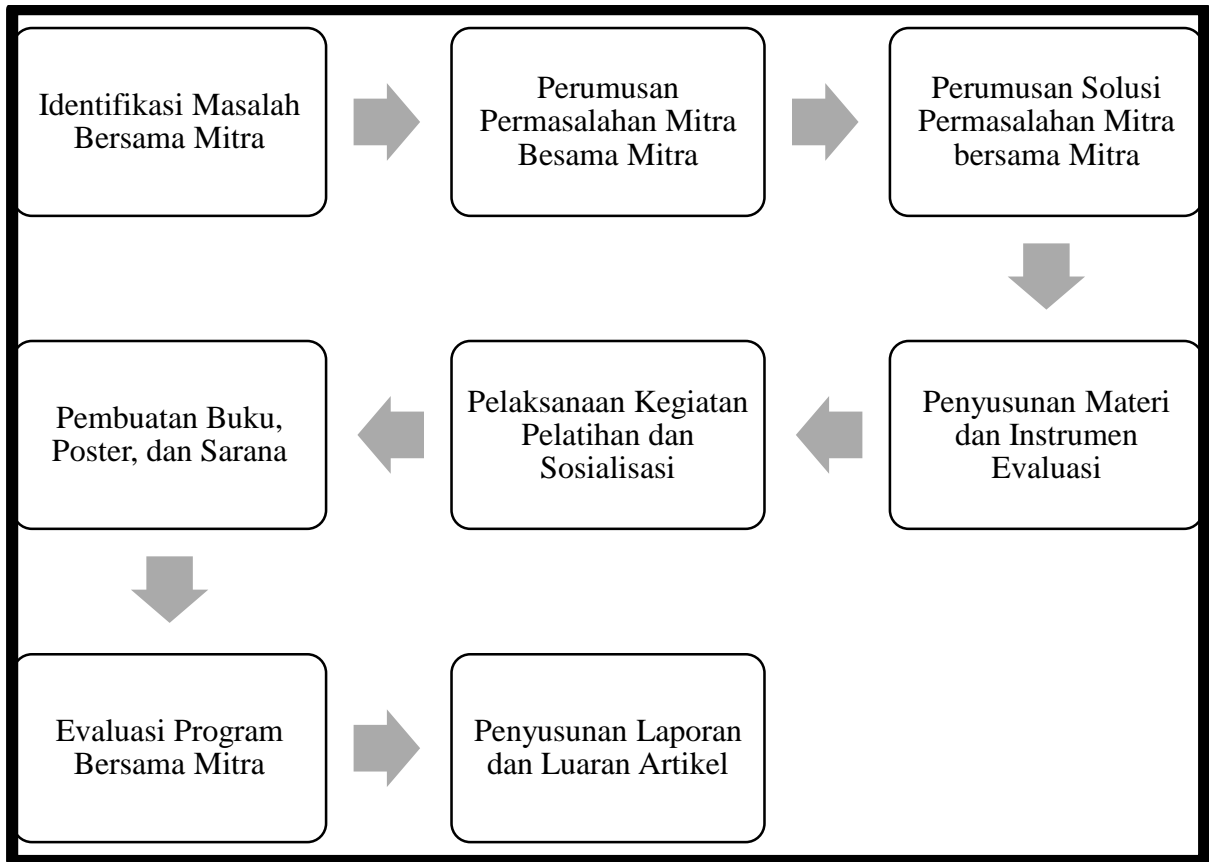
Identifikasi Masalah Bersama Mitra

Perumusan Permasalahan Mitra Besama Mitra

Perumusan Solusi Permasalahan Mitra bersama Mitra

Penyusunan Materi dan Instrumen Evaluasi

Pelaksanaan Kegiatan Pelatihan dan Sosialisasi

Pembuatan Buku, Poster, dan Sarana

Evaluasi Program Bersama Mitra

Penyusunan Laporan dan Luaran Artikel